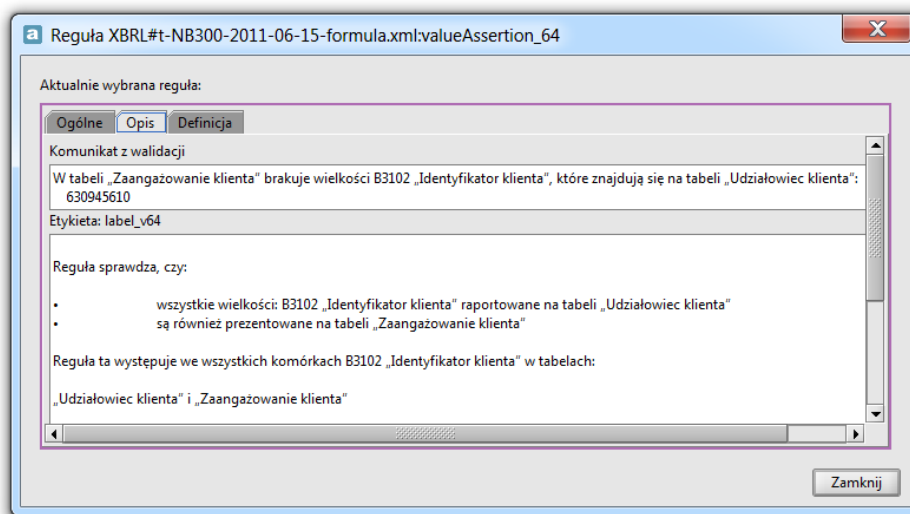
a Reguła XBRL#t-NB300-2011-06-15-formula.xml:valueAssertion_64

X

Aktualnie wybrana reguła:

Ogólne | Opis | Definicja

Komunikat z walidacji

W tabeli „Zaangażowanie klienta" brakuje wielkości B3102 „Identyfikator klienta", które znajdują się na tabeli „Udziałowiec klienta": 630945610

Etykieta: label_v64

Reguła sprawdza, czy:

• wszystkie wielkości: B3102 „Identyfikator klienta" raportowane na tabeli „Udziałowiec klienta"
• są również prezentowane na tabeli „Zaangażowanie klienta"

Reguła ta występuje we wszystkich komórkach B3102 „Identyfikator klienta" w tabelach:

„Udziałowiec klienta" i „Zaangażowanie klienta"

Zamknij